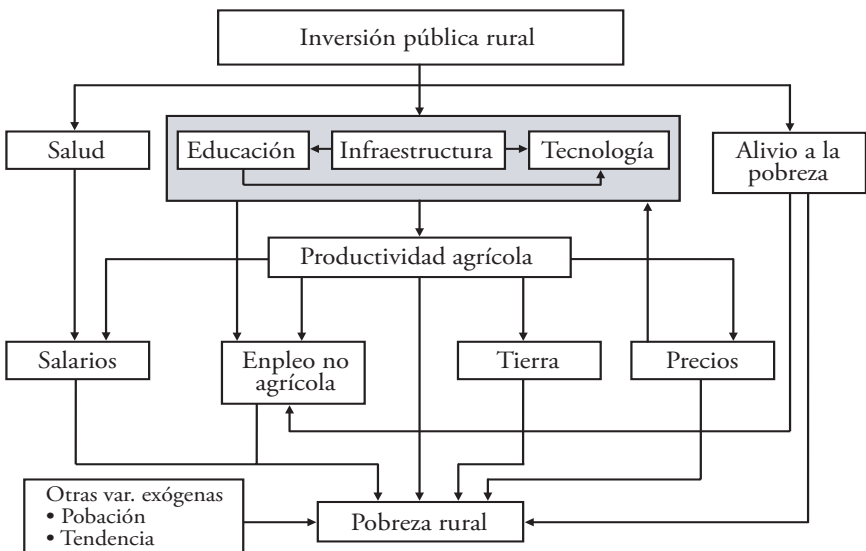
Inversión pública rural

Salud

Educación

Infraestructura

Tecnología

Alivio a la pobreza

Productividad agrícola

Salarios

Enpleo no agrícola

Tierra

Precios

Otras var. exógenas
• Pobación
• Tendencia

Pobreza rural